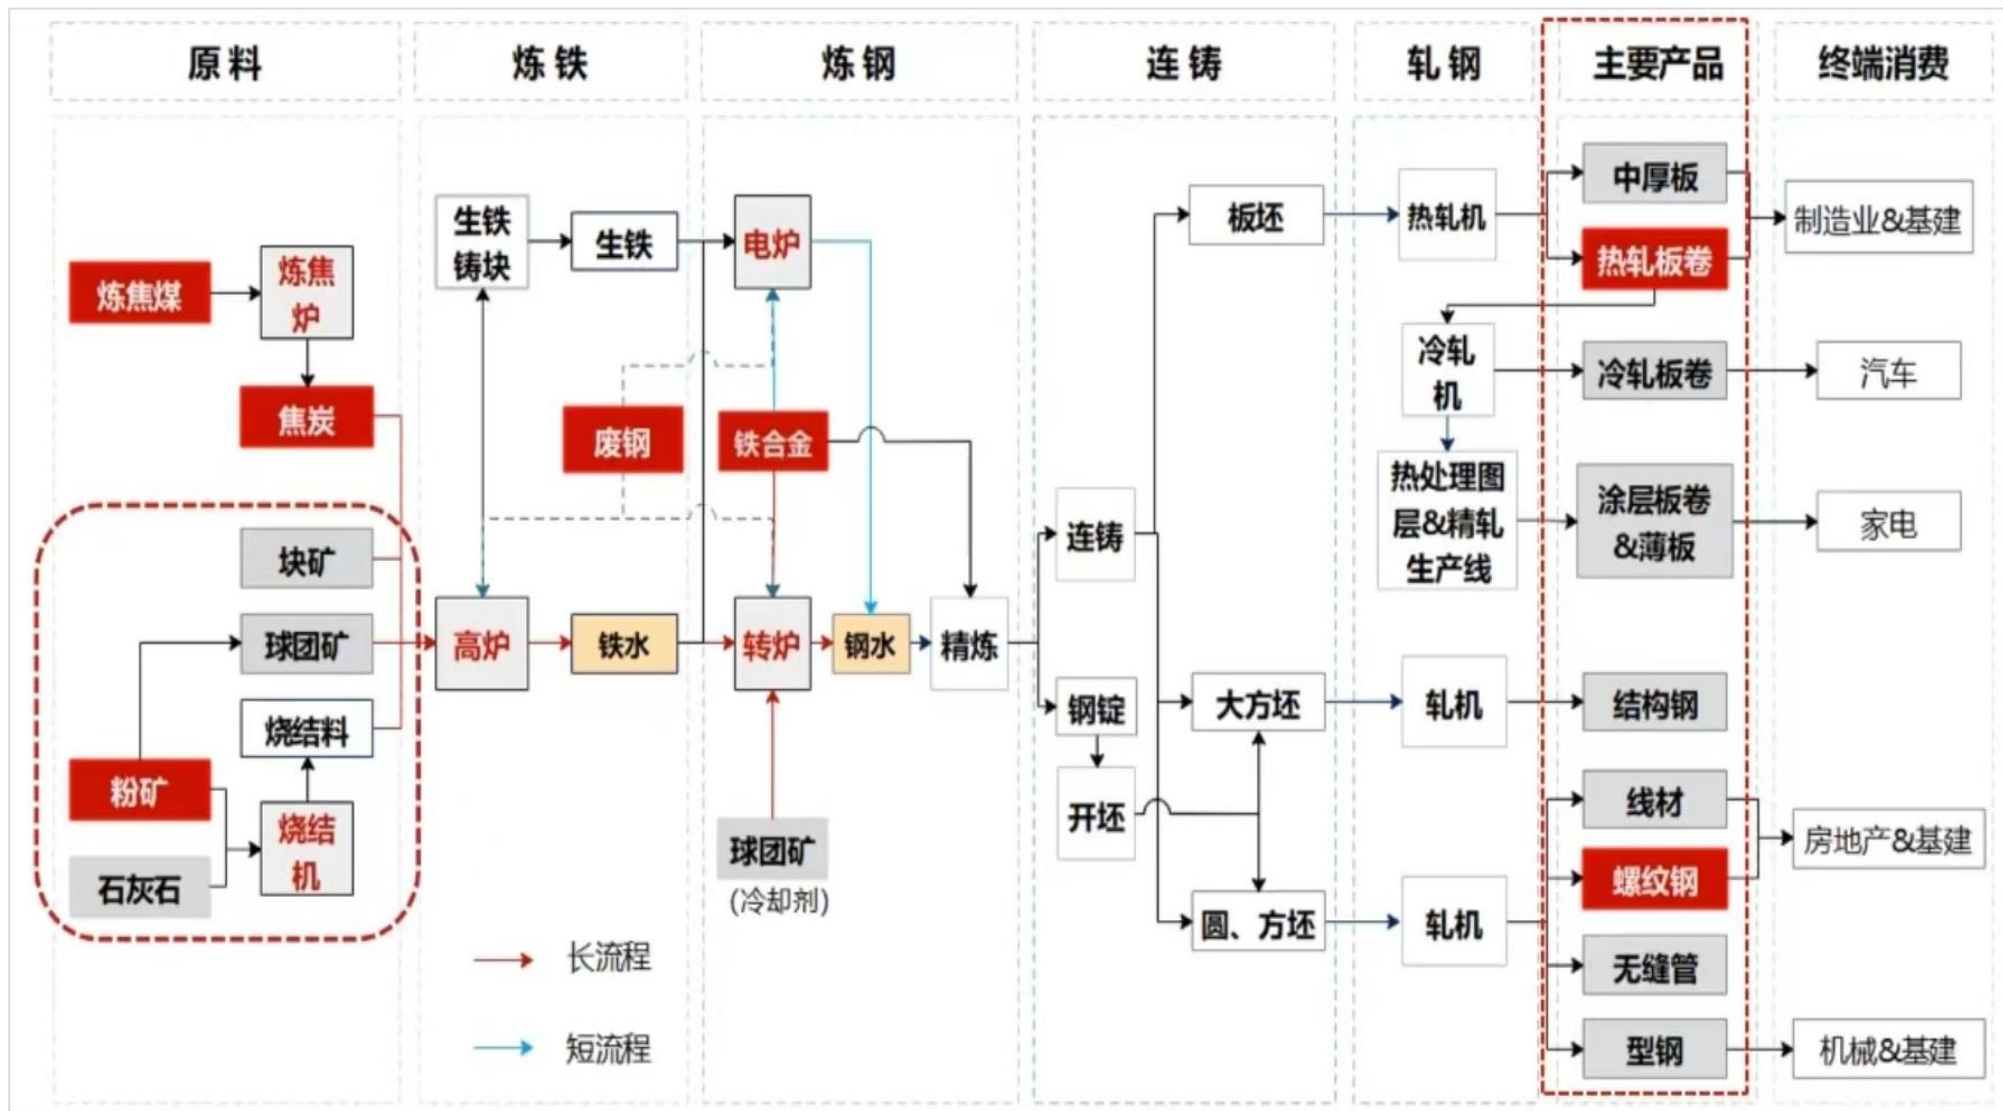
原料

炼铁

炼钢

连铸

轧钢

主要产品

终端消费

炼焦煤

炼焦炉

焦炭

块矿

球团矿

烧结料

粉矿

石灰石

烧结机

生铁铸块

生铁

高炉

铁水

废钢

电炉

铁合金

转炉

钢水

精炼

球团矿
(冷却剂)

连铸

钢锭

开坯

板坯

大方坯

圆、方坯

热轧机

冷轧机

热处理图层&精轧生产线

轧机

轧机

中厚板

热轧板卷

冷轧板卷

涂层板卷&薄板

结构钢

线材

螺纹钢

无缝管

型钢

制造业&基建

汽车

家电

房地产&基建

机械&基建

长流程

短流程